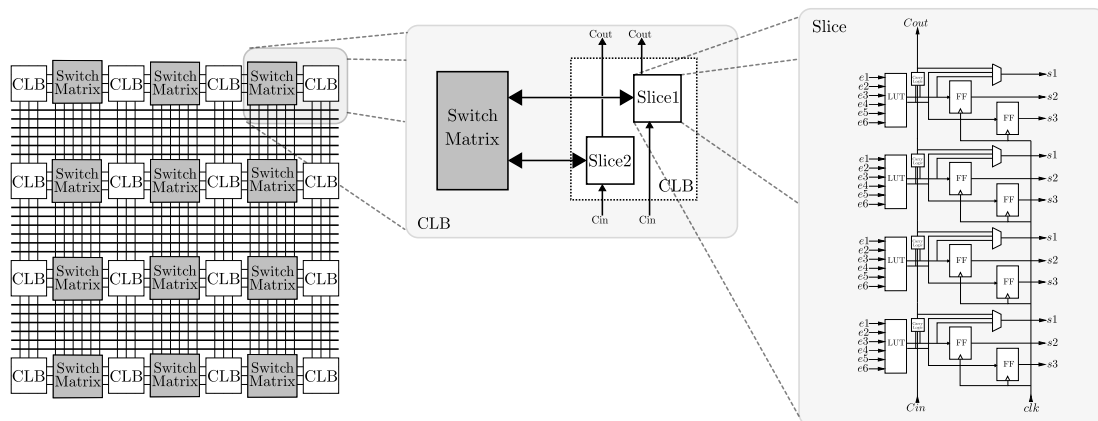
CLB Switch Matrix CLB Switch Matrix CLB Switch Matrix CLB
CLB Switch Matrix CLB Switch Matrix CLB Switch Matrix CLB
CLB Switch Matrix CLB Switch Matrix CLB Switch Matrix CLB
CLB Switch Matrix CLB Switch Matrix CLB Switch Matrix CLB

Cout Cout
Switch Matrix
Slice1
Slice2
CLB
Cin Cin
CLB

Slice
Cout
e1 e2 e3 e4 e5 e6 LUT FF FF s1 s2 s3
e1 e2 e3 e4 e5 e6 LUT FF FF s1 s2 s3
e1 e2 e3 e4 e5 e6 LUT FF FF s1 s2 s3
e1 e2 e3 e4 e5 e6 LUT FF FF s1 s2 s3
Cin
clk